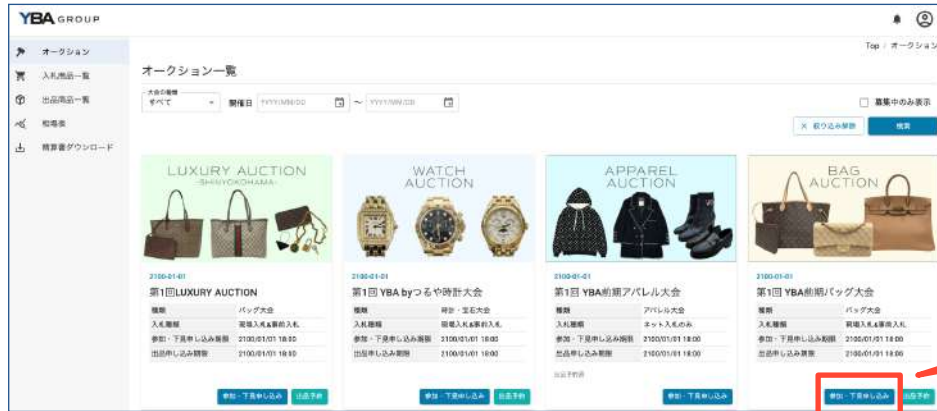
YBA GROUP

オークション
入札商品一覧
出品商品一覧
相場表
精算書ダウンロード

Top / オークション

オークション一覧

大会の種類
すべて
開催日 YYYY/MM/DD ~ YYYY/MM/DD
募集中のみ表示
× 絞り込み解除
検索

LUXURY AUCTION
-SHINYOKOHAMA-
2100-01-01
第1回LUXURY AUCTION
| 種類 | バッグ大会 |
|---|---|
| 入札種類 | 現場入札&事前入札 |
| 参加・下見申し込み期限 | 2100/01/01 18:00 |
| 出品申し込み期限 | 2100/01/01 18:00 |
参加・下見申し込み
出品予約

WATCH AUCTION
2100-01-01
第1回 YBA byつるや時計大会
| 種類 | 時計・宝石大会 |
|---|---|
| 入札種類 | 現場入札&事前入札 |
| 参加・下見申し込み期限 | 2100/01/01 18:00 |
| 出品申し込み期限 | 2100/01/01 18:00 |
参加・下見申し込み
出品予約

APPAREL AUCTION
2100-01-01
第1回 YBA前期アパレル大会
| 種類 | アパレル大会 |
|---|---|
| 入札種類 | ネット入札のみ |
| 参加・下見申し込み期限 | 2100/01/01 18:00 |
| 出品申し込み期限 | 2100/01/01 18:00 |
出品予約済
参加・下見申し込み

BAG AUCTION
2100-01-01
第1回 YBA前期バッグ大会
| 種類 | バッグ大会 |
|---|---|
| 入札種類 | 現場入札&事前入札 |
| 参加・下見申し込み期限 | 2100/01/01 18:00 |
| 出品申し込み期限 | 2100/01/01 18:00 |
参加・下見申し込み
出品予約